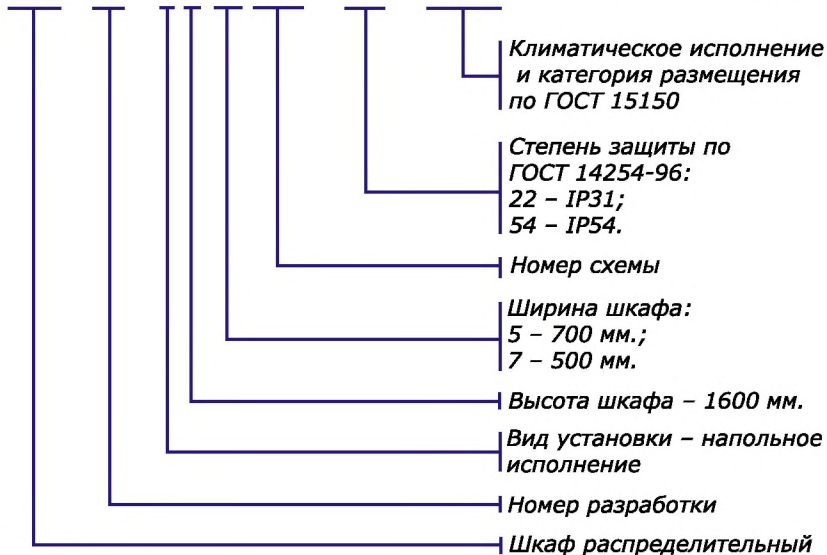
Климатическое исполнение
и категория размещения
по ГОСТ 15150

Степень защиты по
ГОСТ 14254-96:
22 – IP31;
54 – IP54.

Номер схемы

Ширина шкафа:
5 – 700 мм.;
7 – 500 мм.

Высота шкафа – 1600 мм.

Вид установки – напольное
исполнение

Номер разработки

Шкаф распределительный